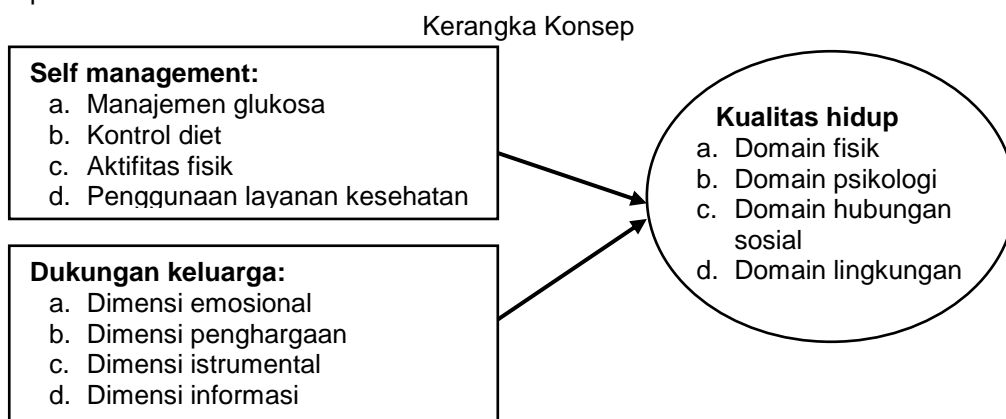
Kerangka Konsep

**Self management:**
a. Manajemen glukosa
b. Kontrol diet
c. Aktifitas fisik
d. Penggunaan layanan kesehatan

**Dukungan keluarga:**
a. Dimensi emosional
b. Dimensi penghargaan
c. Dimensi istrumental
d. Dimensi informasi

**Kualitas hidup**
a. Domain fisik
b. Domain psikologi
c. Domain hubungan sosial
d. Domain lingkungan